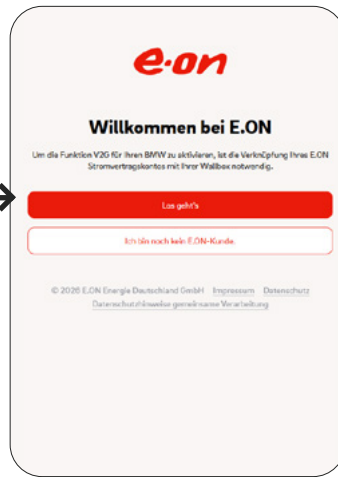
e·on

Willkommen bei E.ON

Um die Funktion V2G für Ihren BMW zu aktivieren, ist die Verknüpfung Ihres E.ON Stromvertragskontos mit Ihrer Wallbox notwendig.

Los geht's

Ich bin noch kein E.ON-Kunde.

© 2026 E.ON Energie Deutschland GmbH Impressum Datenschutz Datenschutzhinweise gemeinsame Verarbeitung